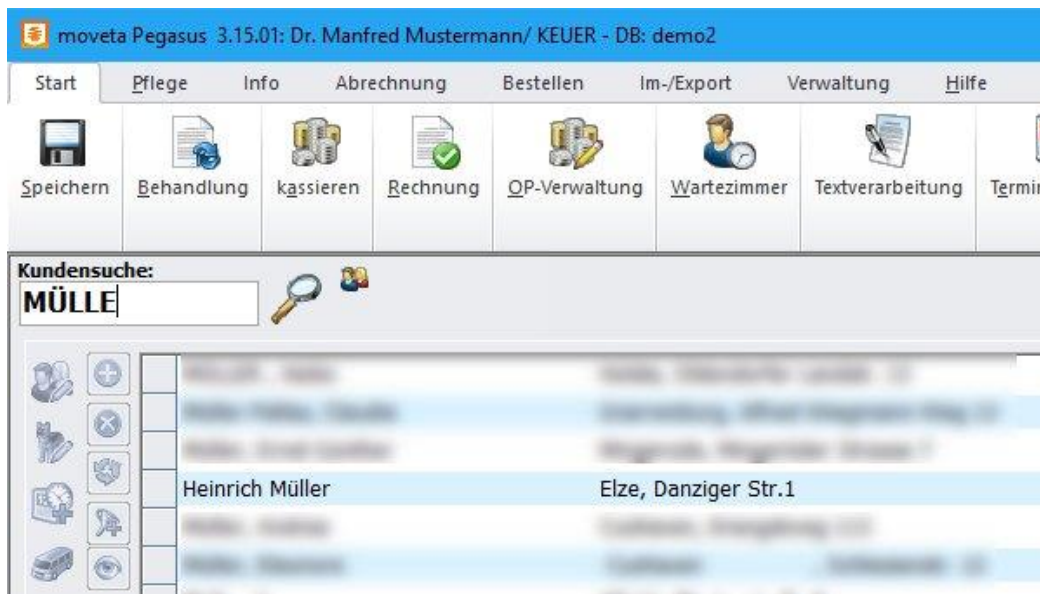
moveta Pegasus 3.15.01: Dr. Manfred Mustermann/ KEUER - DB: demo2

Start Pflege Info Abrechnung Bestellen Im-/Export Verwaltung Hilfe

Speichern Behandlung kassieren Rechnung OP-Verwaltung Wartezimmer Textverarbeitung Termi

Kundensuche:
MÜLLE

| | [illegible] | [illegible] |
|---|---|---|
| | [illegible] | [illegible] |
| | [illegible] | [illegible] |
| | Heinrich Müller | Elze, Danziger Str.1 |
| | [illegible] | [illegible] |
| | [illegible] | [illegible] |